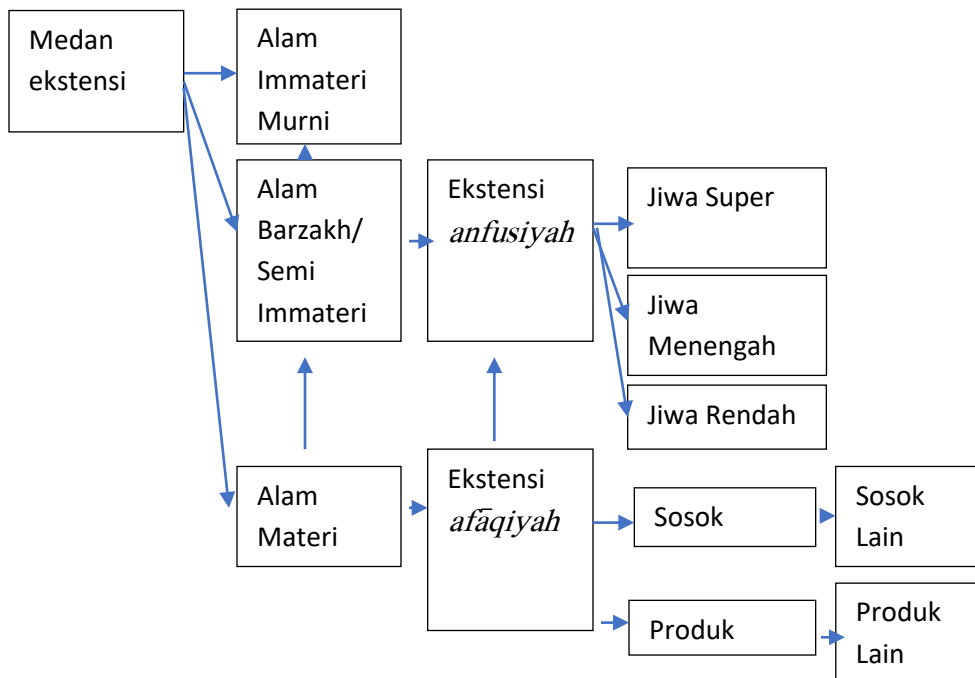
Medan ekstensi

Alam Immateri Murni

Alam Barzakh/ Semi Immateri

Ekstensi *anfusiyah*

Jiwa Super

Jiwa Menengah

Jiwa Rendah

Alam Materi

Ekstensi *afāqiyah*

Sosok

Sosok Lain

Produk

Produk Lain